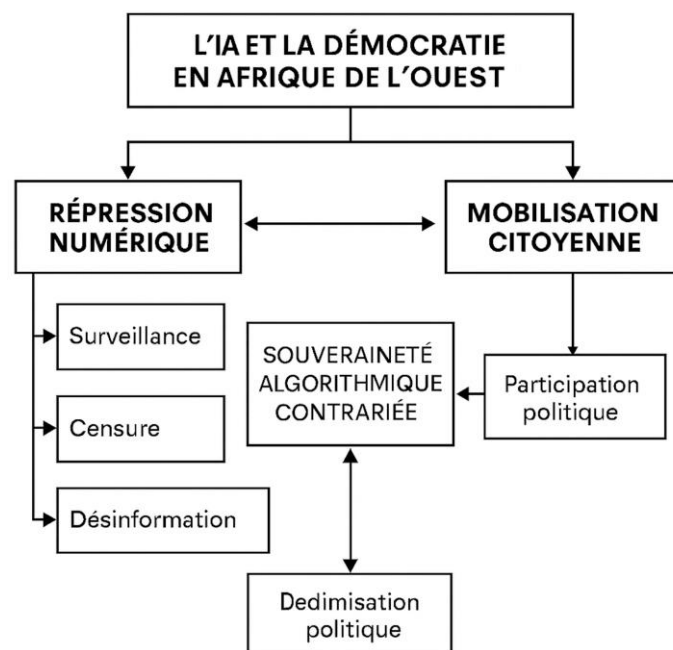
L'IA ET LA DÉMOCRATIE EN AFRIQUE DE L'OUEST

RÉPRESSION NUMÉRIQUE

MOBILISATION CITOYENNE

Surveillance

Censure

Désinformation

SOUVERAINETÉ ALGORITHMIQUE CONTRARIÉE

Participation politique

Dedimisation politique